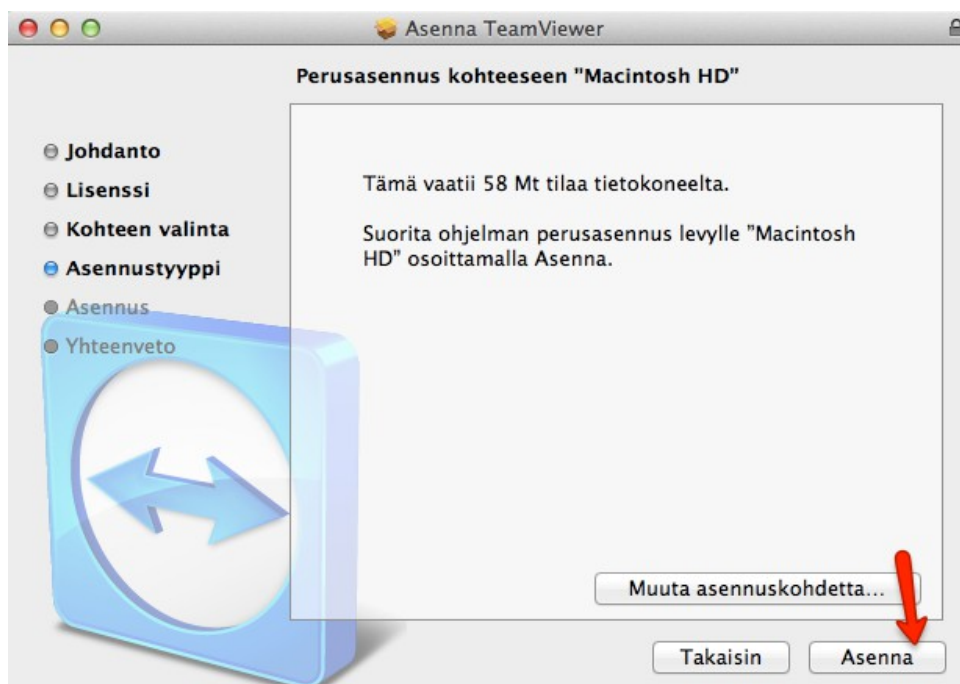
Asenna TeamViewer

Perusasennus kohteeseen "Macintosh HD"

Johdanto
Lisenssi
Kohteen valinta
Asennustyyppi
Asennus
Yhteenveto

Tämä vaatii 58 Mt tilaa tietokoneelta.

Suorita ohjelman perusasennus levylle "Macintosh HD" osoittamalla Asenna.

Muuta asennuskohdetta...

Takaisin
Asenna